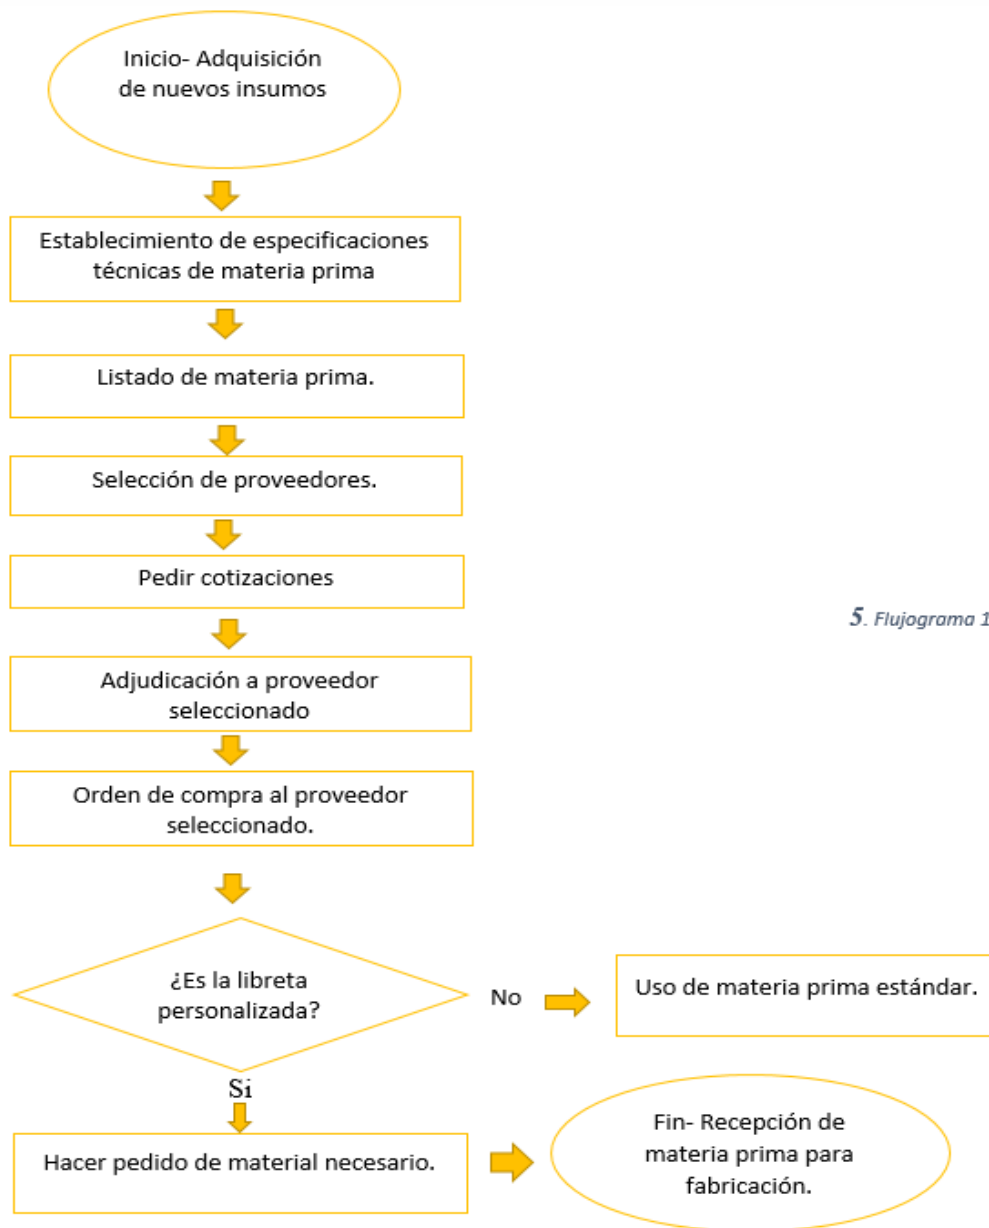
Inicio- Adquisición de nuevos insumos

Establecimiento de especificaciones técnicas de materia prima

Listado de materia prima.

Selección de proveedores.

Pedir cotizaciones

Adjudicación a proveedor seleccionado

Orden de compra al proveedor seleccionado.

¿Es la libreta personalizada?

No

Uso de materia prima estándar.

Si

Hacer pedido de material necesario.

Fin- Recepción de materia prima para fabricación.

5. Flujograma 1